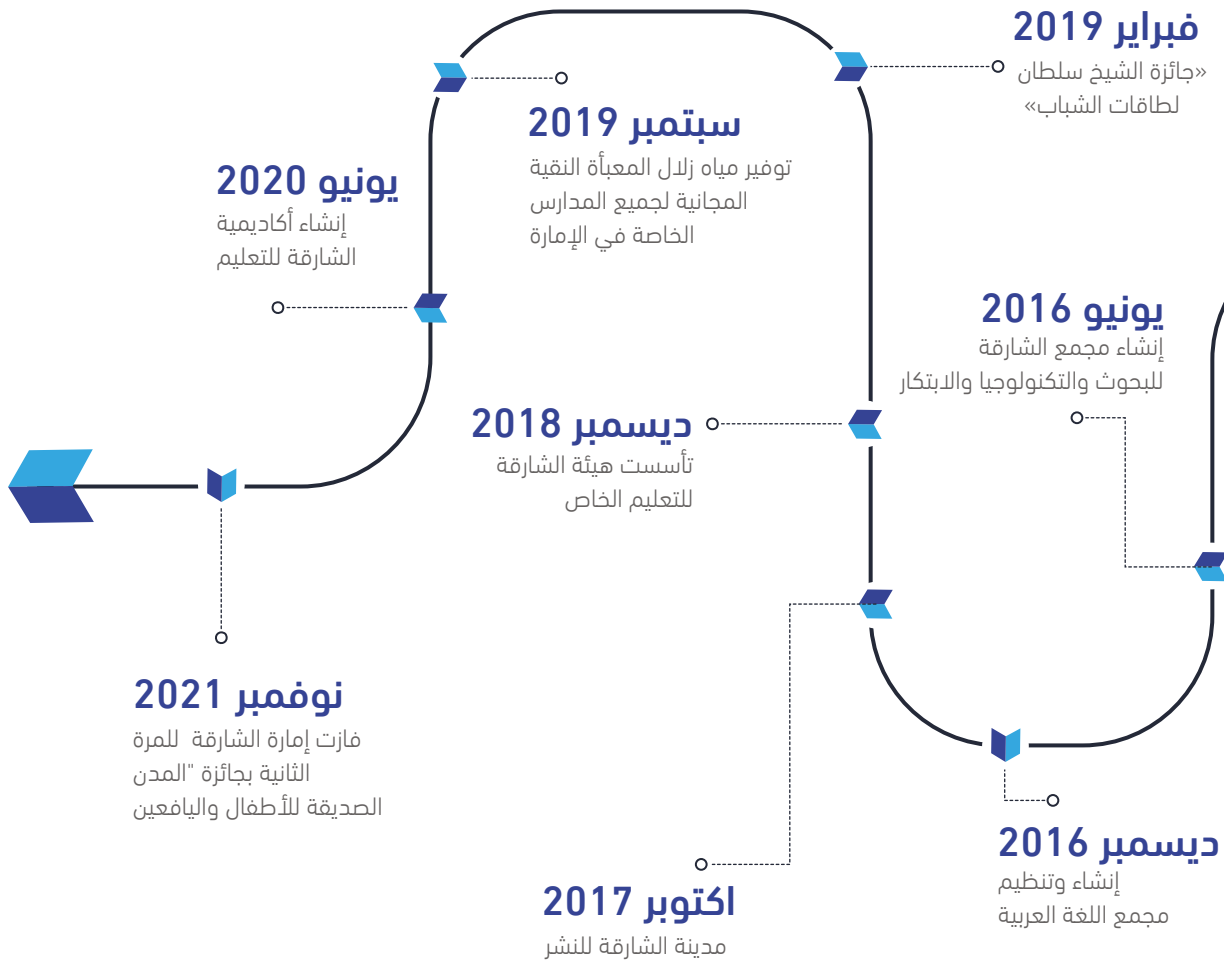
فبراير 2019
«جائزة الشيخ سلطان لطاقات الشباب»

سبتمبر 2019
توفير مياه زلال المعبأة النقية المجانية لجميع المدارس الخاصة في الإمارة

يونيو 2020
إنشاء أكاديمية الشارقة للتعليم

يونيو 2016
إنشاء مجمع الشارقة للبحوث والتكنولوجيا والابتكار

ديسمبر 2018
تأسست هيئة الشارقة للتعليم الخاص

نوفمبر 2021
فازت إمارة الشارقة للمرة الثانية بجائزة "المدن الصديقة للأطفال واليافعين

ديسمبر 2016
إنشاء وتنظيم مجمع اللغة العربية

اكتوبر 2017
مدينة الشارقة للنشر